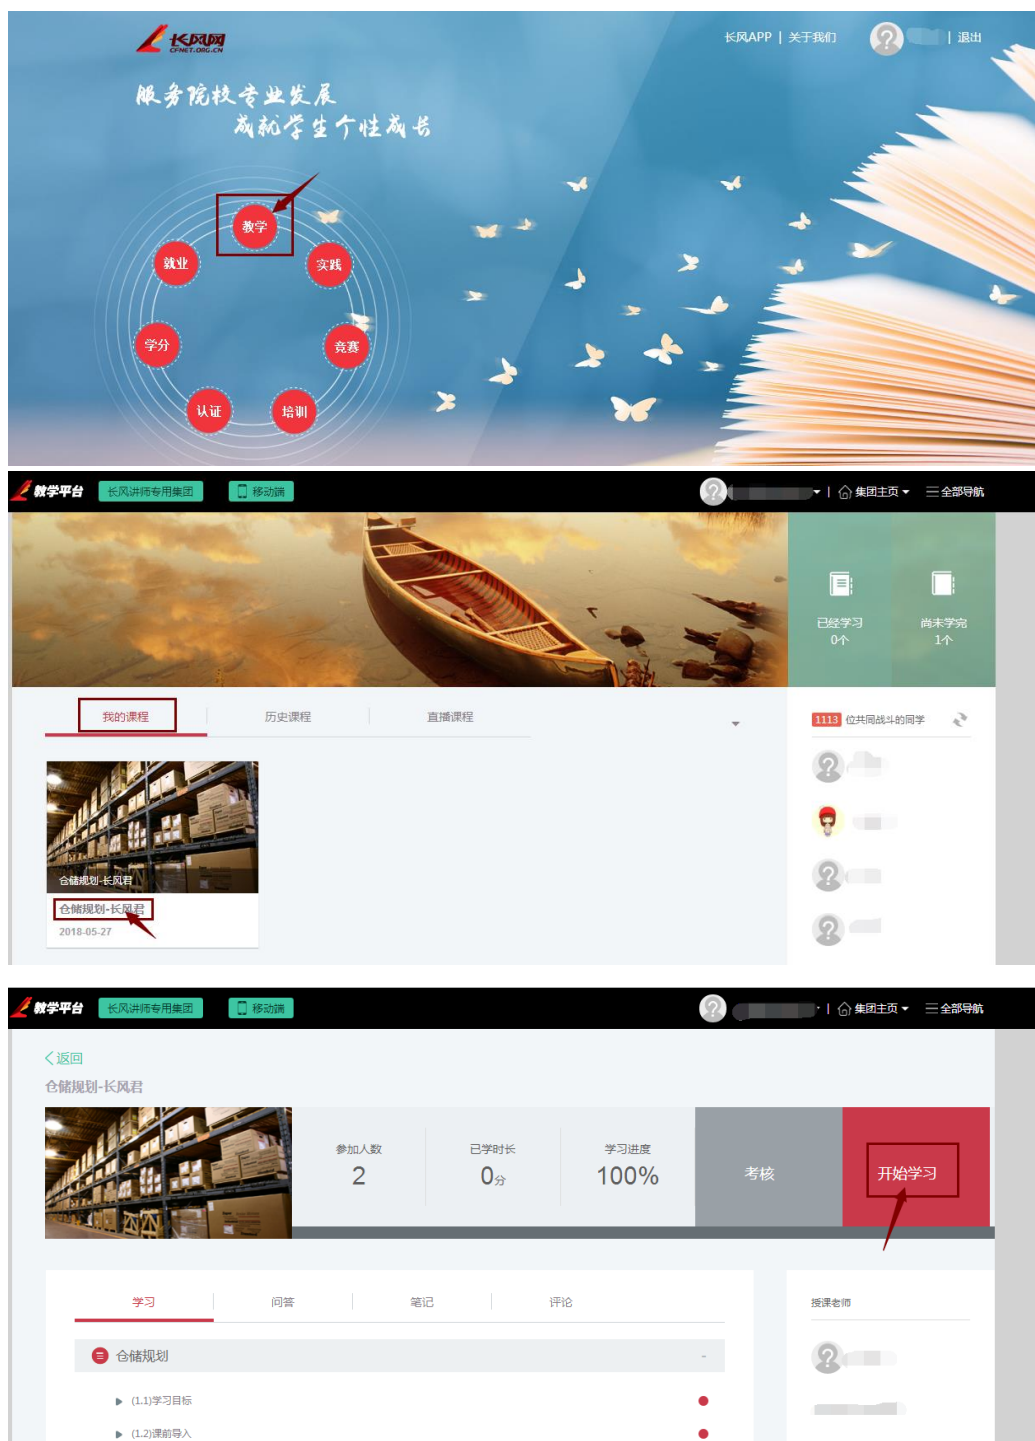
长风网
CFNET.ORG.CN

长风APP | 关于我们 | 退出

服务院校专业发展
成就学生个性成长

教学
就业
实践
学分
竞赛
认证
培训

教学平台 长风讲师专用集团 移动端 | 集团主页 全部导航

已经学习
0个

尚未学完
1个

我的课程 历史课程 直播课程

1113 位共同战斗的同学

仓储规划-长风君
仓储规划-长风君
2018-05-27

教学平台 长风讲师专用集团 移动端 | 集团主页 全部导航

返回
仓储规划-长风君

参加人数
2

已学时长
0分

学习进度
100%

考核

开始学习

学习 问答 笔记 评论

授课老师

仓储规划

(1.1)学习目标
(1.2)课前导入